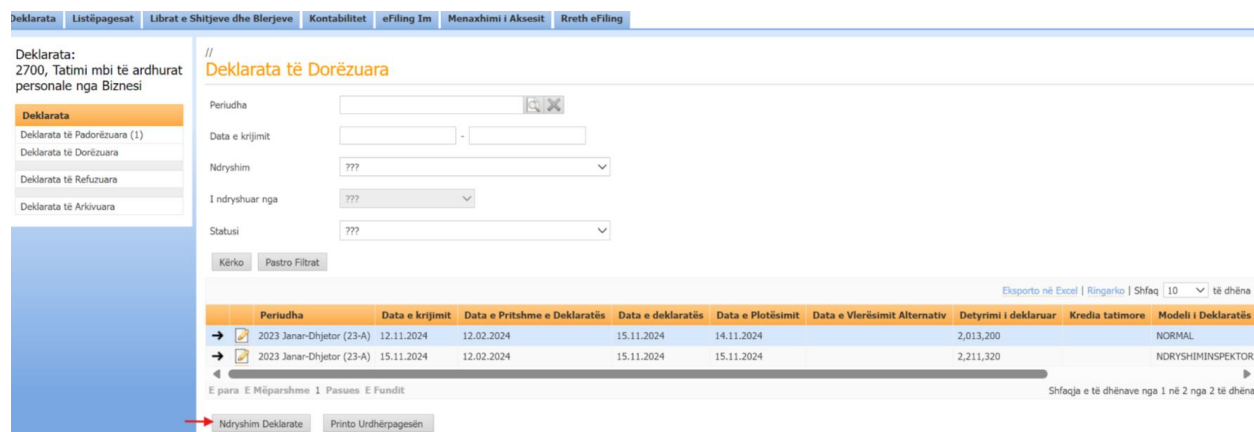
Deklarata | Listëpagesat | Librat e Shitjeve dhe Blerjeve | Kontabilitet | eFiling Im | Menaxhimi i Aksesit | Rreth eFiling

Deklarata:
2700, Tatimi mbi të ardhurat personale nga Biznesi

Deklarata
Deklarata të Padorëzuara (1)
Deklarata të Dorëzuara
Deklarata të Refuzuara
Deklarata të Arkivuara

//
Deklarata të Dorëzuara

Periudha
Data e krijimit -
Ndryshim ???
I ndryshuar nga ???
Statusi ???

Kërko | Pastro Filtrat

Eksporto në Excel | Ringarko | Shfaq 10 të dhëna

| | | Periudha | Data e krijimit | Data e Pritshme e Deklaratës | Data e deklaratës | Data e Plotësimit | Data e Vlerësimit Alternativ | Detyrimi i deklaruar | Kredia tatimore | Modeli i Deklaratës |
|---|---|---|---|---|---|---|---|---|---|---|
| → | | 2023 Janar-Dhjetor (23-A) | 12.11.2024 | 12.02.2024 | 15.11.2024 | 14.11.2024 | | 2,013,200 | | NORMAL |
| → | | 2023 Janar-Dhjetor (23-A) | 15.11.2024 | 12.02.2024 | 15.11.2024 | 15.11.2024 | | 2,211,320 | | NDRYSHIMINSPEKTOR |

E para E Mëparshme 1 Pasues E Fundit
Shfaqja e të dhënave nga 1 në 2 nga 2 të dhëna

Ndryshim Deklarate | Printo Urdhërpagesën